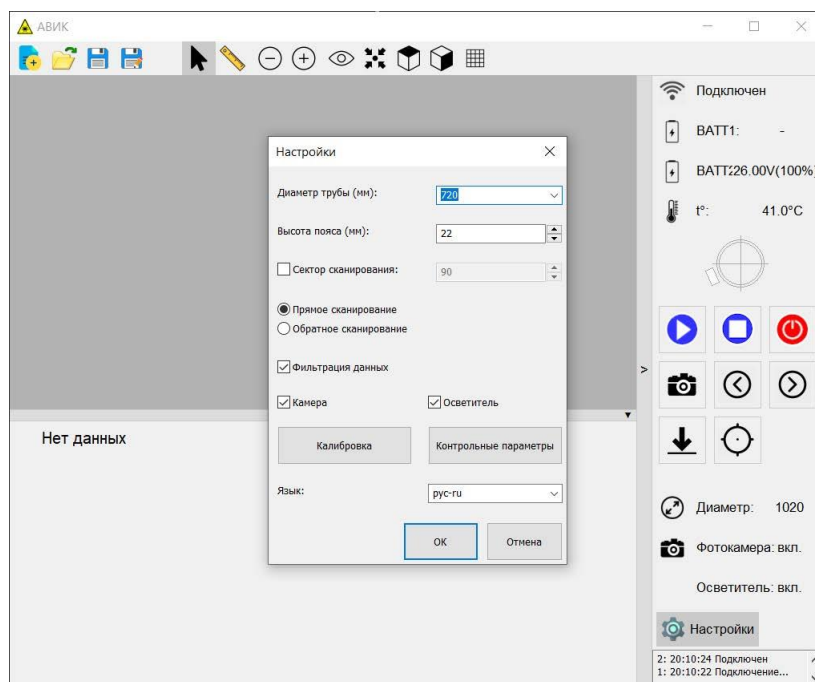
АВИК

Подключен

BATT1: -

BATT226.00V(100%)

t°: 41.0°C

Настройки

Диаметр трубы (мм): 720

Высота пояса (мм): 22

Сектор сканирования: 90

Прямое сканирование

Обратное сканирование

Фильтрация данных

Камера

Осветитель

Калибровка

Контрольные параметры

Язык: рус-ru

OK

Отмена

Нет данных

Диаметр: 1020

Фотокамера: вкл.

Осветитель: вкл.

Настройки

2: 20:10:24 Подключен
1: 20:10:22 Подключение...